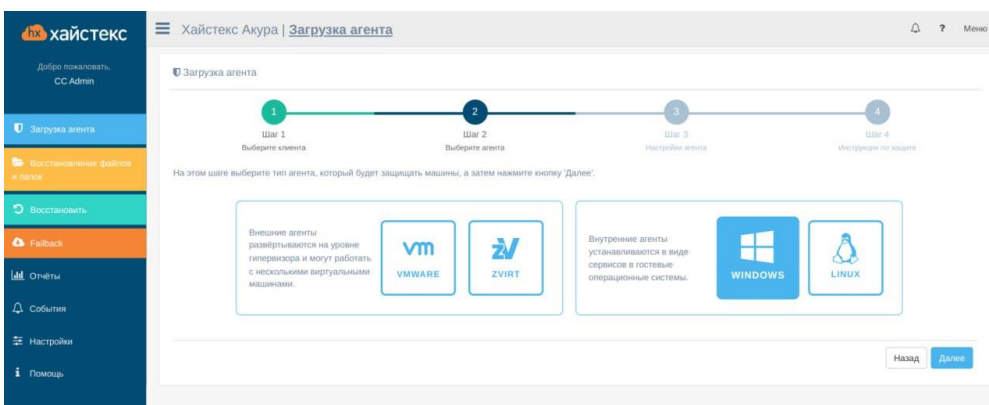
hx хайстекс

Добро пожаловать, CC Admin

Загрузка агента

Восстановление файлов и папок

Восстановить

Failback

Отчёты

События

Настройки

Помощь

Хайстекс Акура | Загрузка агента

? Меню

Загрузка агента

1 Шаг 1 Выберите клиента

2 Шаг 2 Выберите агента

3 Шаг 3 Настройки агента

4 Шаг 4 Инструкции по защите

На этом шаге выберите тип агента, который будет защищать машины, а затем нажмите кнопку 'Далее'.

Внешние агенты развёртываются на уровне гипервизора и могут работать с несколькими виртуальными машинами.

vm VMWARE

ZV ZVIRT

Внутренние агенты устанавливаются в виде сервисов в гостевые операционные системы.

WINDOWS

LINUX

Назад

Далее